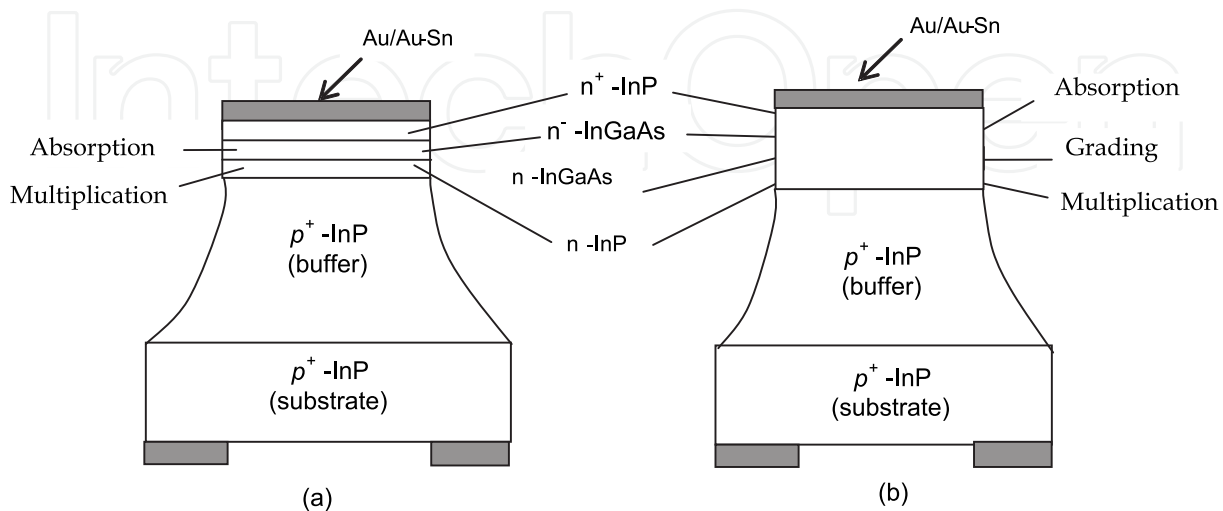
IntechOpen

Au/Au-Sn

Au/Au-Sn

$n^+$ -InP

Absorption

$n^-$ -InGaAs

Absorption

Grading

n -InGaAs

Multiplication

Multiplication

$p^+$ -InP (buffer)

n -InP

$p^+$ -InP (buffer)

$p^+$ -InP (substrate)

$p^+$ -InP (substrate)

(a)

(b)